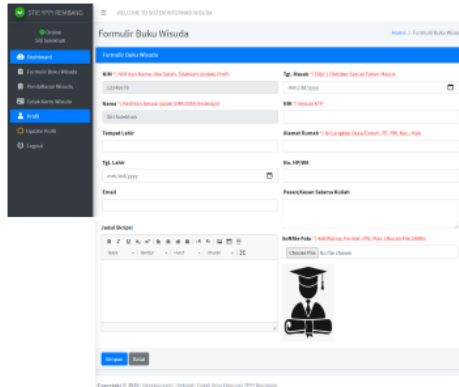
STIE YPPI REMBANG
WELCOME TO SISTEM INFORMASI WISUDA
Online
Siti Sholikah
Dashboard
Formulir Buku Wisuda
Pendaftaran Wisuda
Cetak Kartu Wisuda
Profil
Update Profil
Logout

Formulir Buku Wisuda
Home / Formulir Buku Wisuda

Formulir Buku Wisuda

NIM *) NIM dan Nama Jika Salah, Silahkan Update Profil
12345678
Nama *) Nama Sesuai Ijazah SMK/SMA/Sederajat
Siti Sholikah
Tempat Lahir
Tgl. Lahir
mm/dd/yyyy
Email
Judul Skripsi

Tgl. Masuk *) Diisi 1 Oktober Sesuai Tahun Masuk
mm/dd/yyyy
NIK *) Sesuai KTP
Alamat Rumah *) Isi Lengkap Desa/Dukuh, RT, RW, Kec., Kab.
No. HP/WA
Pesan/Kesan Selama Kuliah

Softfile Foto *) Hal Warna, Format JPG, Max. Ukuran File 200Kb
Choose File No file chosen

Simpan
Batal

Copyright © 2020 Development | Sekolah Tinggi Ilmu Ekonomi YPPI Rembang